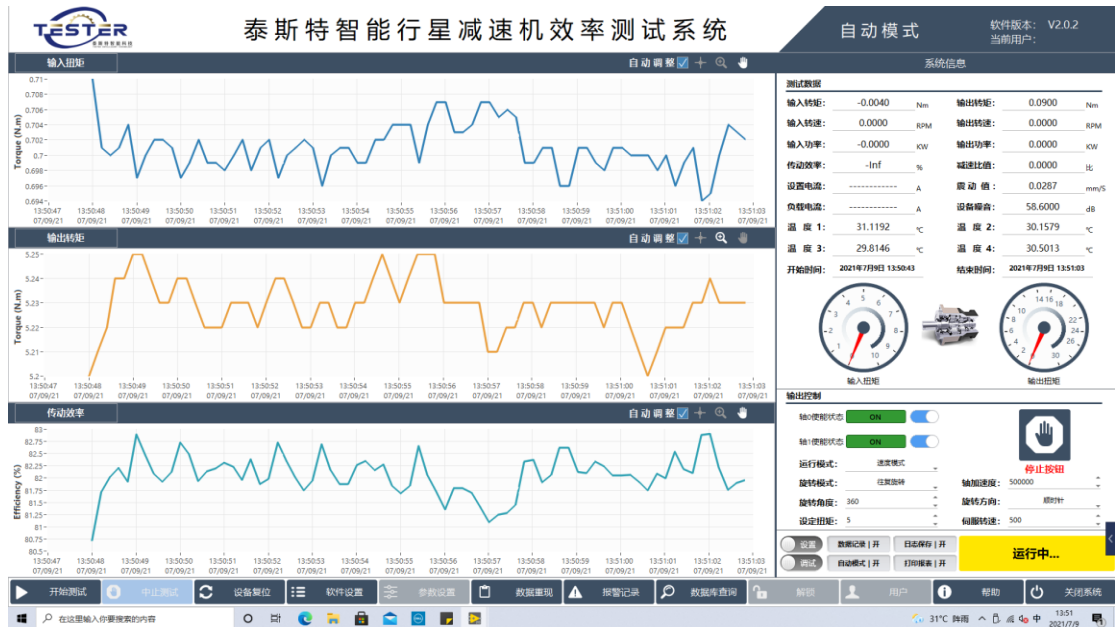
TESTER 泰斯特智能科技

泰斯特智能行星减速机效率测试系统

自动模式

软件版本： V2.0.2
当前用户：

输入扭矩

自动调整

Torque (N.m)

0.71
0.708
0.706
0.704
0.702
0.7
0.698
0.696
0.694

13:50:47 07/09/21
13:50:48 07/09/21
13:50:49 07/09/21
13:50:50 07/09/21
13:50:51 07/09/21
13:50:52 07/09/21
13:50:53 07/09/21
13:50:54 07/09/21
13:50:55 07/09/21
13:50:56 07/09/21
13:50:57 07/09/21
13:50:58 07/09/21
13:50:59 07/09/21
13:51:00 07/09/21
13:51:01 07/09/21
13:51:02 07/09/21
13:51:03 07/09/21

输出扭矩

自动调整

Torque (N.m)

5.25
5.24
5.23
5.22
5.21
5.2

13:50:47 07/09/21
13:50:48 07/09/21
13:50:49 07/09/21
13:50:50 07/09/21
13:50:51 07/09/21
13:50:52 07/09/21
13:50:53 07/09/21
13:50:54 07/09/21
13:50:55 07/09/21
13:50:56 07/09/21
13:50:57 07/09/21
13:50:58 07/09/21
13:50:59 07/09/21
13:51:00 07/09/21
13:51:01 07/09/21
13:51:02 07/09/21
13:51:03 07/09/21

传动效率

自动调整

Efficiency (%)

83
82.75
82.5
82.25
82
81.75
81.5
81.25
81
80.75
80.5

13:50:47 07/09/21
13:50:48 07/09/21
13:50:49 07/09/21
13:50:50 07/09/21
13:50:51 07/09/21
13:50:52 07/09/21
13:50:53 07/09/21
13:50:54 07/09/21
13:50:55 07/09/21
13:50:56 07/09/21
13:50:57 07/09/21
13:50:58 07/09/21
13:50:59 07/09/21
13:51:00 07/09/21
13:51:01 07/09/21
13:51:02 07/09/21
13:51:03 07/09/21

系统信息

测试数据

| 输入转矩: | -0.0040 | Nm | 输出转矩: | 0.0900 | Nm |
|---|---|---|---|---|---|
| 输入转速: | 0.0000 | RPM | 输出转速: | 0.0000 | RPM |
| 输入功率: | -0.0000 | KW | 输出功率: | 0.0000 | KW |
| 传动效率: | -Inf | % | 减速比值: | 0.0000 | 比 |
| 设置电流: | ------------ | A | 震动值: | 0.0287 | mm/S |
| 负载电流: | ------------ | A | 设备噪音: | 58.6000 | dB |
| 温度1: | 31.1192 | ℃ | 温度2: | 30.1579 | ℃ |
| 温度3: | 29.8146 | ℃ | 温度4: | 30.5013 | ℃ |
| 开始时间: | 2021年7月9日 13:50:43 | | 结束时间: | 2021年7月9日 13:51:03 | |

4 5 6 3 7 2 8 1 9 0 10
输入扭矩

10 12 14 16 18 8 20 6 22 4 24 2 26 0 28 30
输出扭矩

输出控制

轴0使能状态 ON
轴1使能状态 ON

停止按钮

运行模式: 速度模式
旋转模式: 往复旋转
旋转角度: 360
设定扭矩: 5
轴加速度: 500000
旋转方向: 顺时针
伺服转速: 500

设置
调试
数据记录 | 开
自动模式 | 开
日志保存 | 开
打印报表 | 开

运行中...

开始测试
中止测试
设备复位
软件设置
参数设置
数据重现
报警记录
数据库查询
解锁
用户
帮助
关闭系统

在这里输入你要搜索的内容
31°C 阵雨
中
13:51
2021/7/9